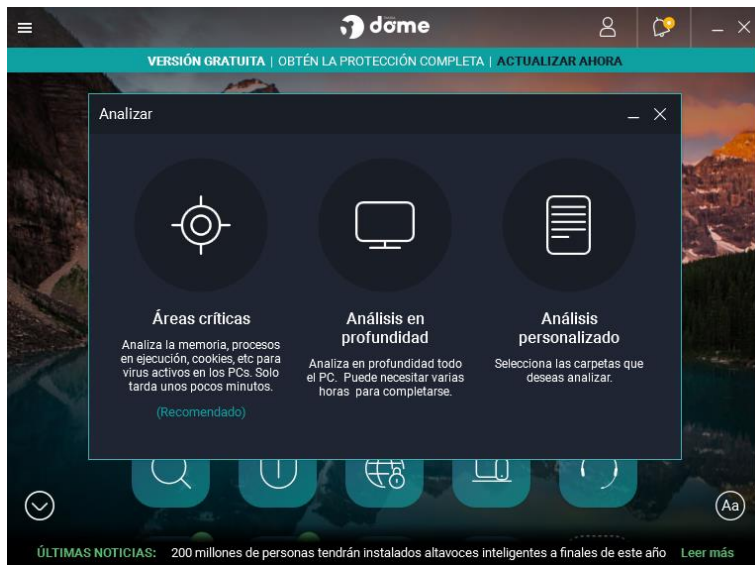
dome

VERSIÓN GRATUITA | OBTÉN LA PROTECCIÓN COMPLETA | ACTUALIZAR AHORA

Analizar

Áreas críticas
Analiza la memoria, procesos en ejecución, cookies, etc para virus activos en los PCs. Solo tarda unos pocos minutos.
(Recomendado)

Análisis en profundidad
Analiza en profundidad todo el PC. Puede necesitar varias horas para completarse.

Análisis personalizado
Selecciona las carpetas que deseas analizar.

Aa

ÚLTIMAS NOTICIAS: 200 millones de personas tendrán instalados altavoces inteligentes a finales de este año Leer más